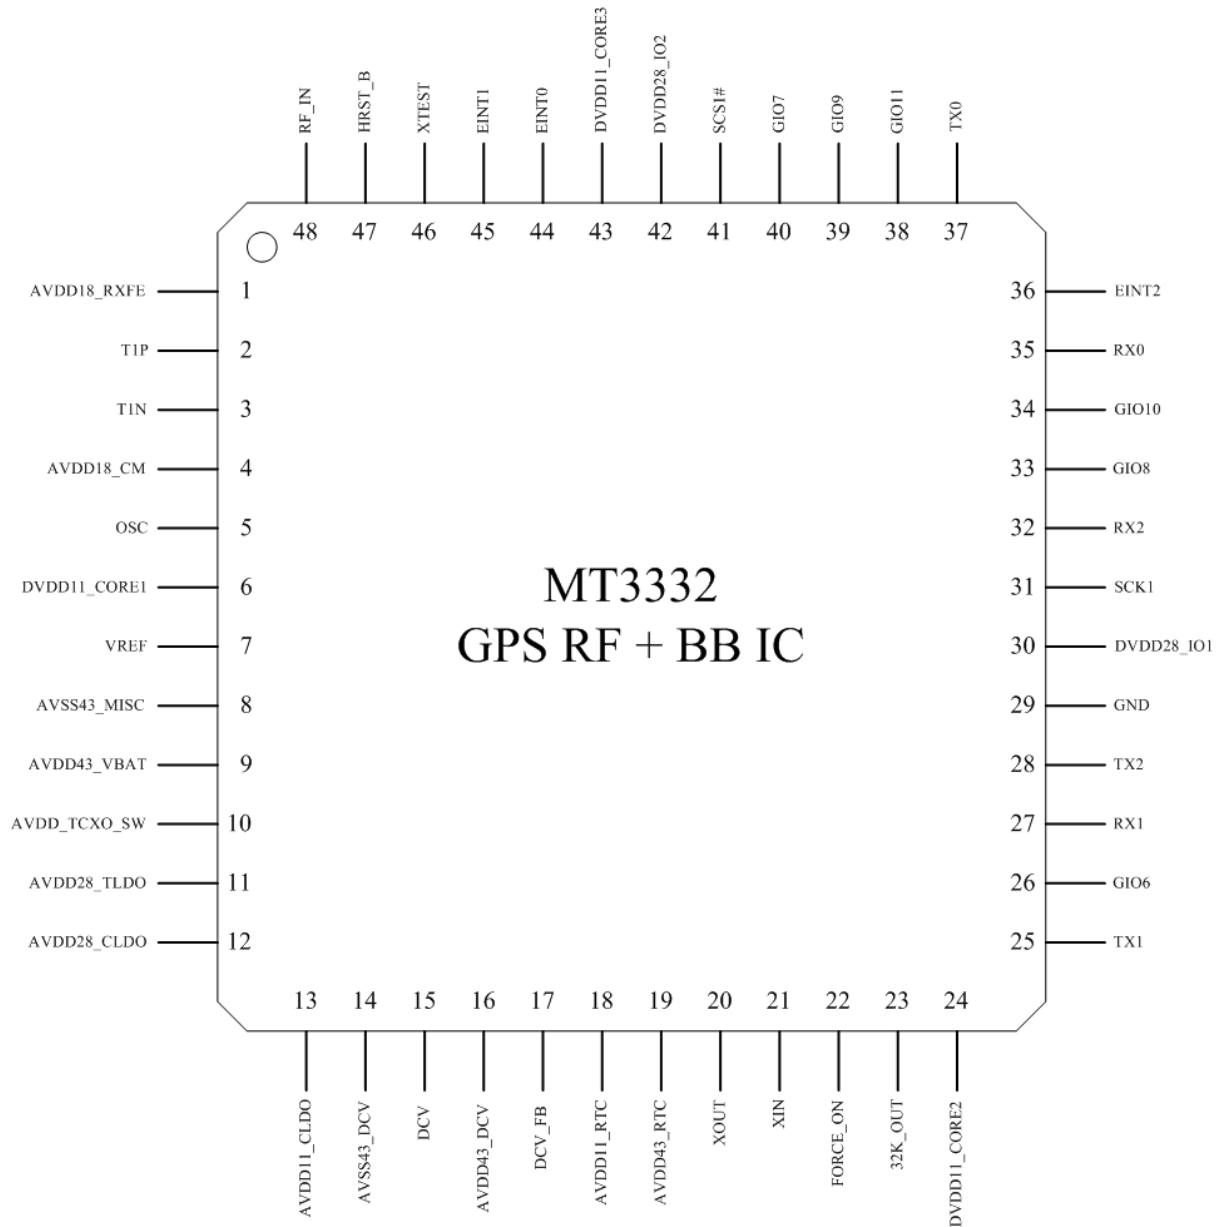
RF_IN 48
HRST_B 47
XTEST 46
EINT1 45
EINT0 44
DVDD11_CORE3 43
DVDD28_IO2 42
SCS1# 41
GIO7 40
GIO9 39
GIO11 38
TX0 37

AVDD18_RXFE 1
T1P 2
T1N 3
AVDD18_CM 4
OSC 5
DVDD11_CORE1 6
VREF 7
AVSS43_MISC 8
AVDD43_VBAT 9
AVDD_TCXO_SW 10
AVDD28_TLDO 11
AVDD28_CLDO 12

MT3332
GPS RF + BB IC

36 EINT2
35 RX0
34 GIO10
33 GIO8
32 RX2
31 SCK1
30 DVDD28_IO1
29 GND
28 TX2
27 RX1
26 GIO6
25 TX1

13 AVDD11_CLDO
14 AVSS43_DCV
15 DCV
16 AVDD43_DCV
17 DCV_FB
18 AVDD11_RTC
19 AVDD43_RTC
20 XOUT
21 XIN
22 FORCE_ON
23 32K_OUT
24 DVDD11_CORE2